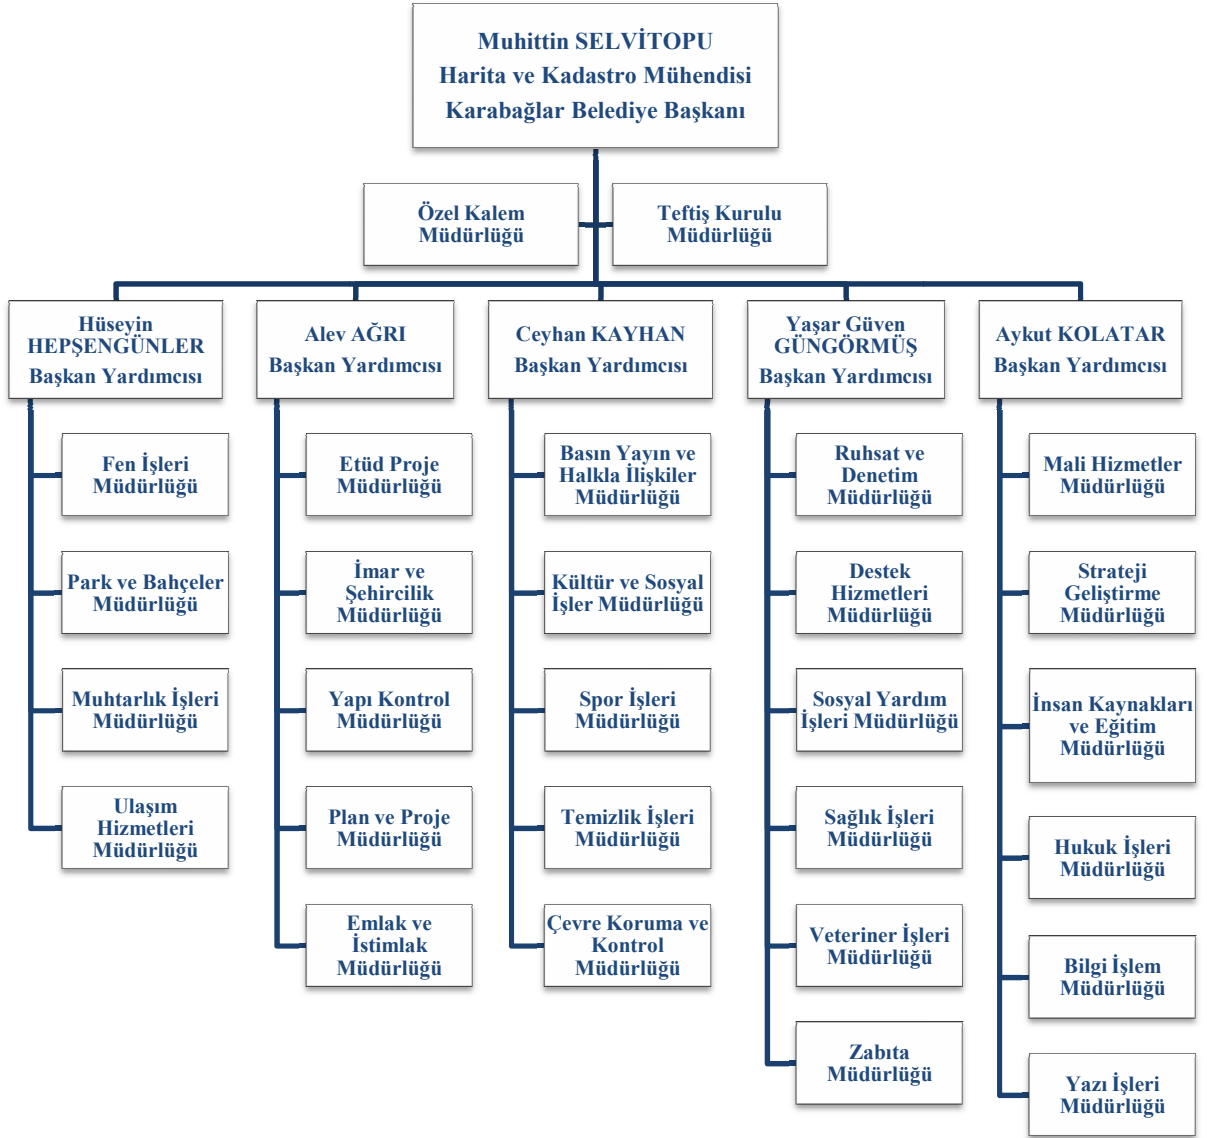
Muhittin SELVİTOPU
Harita ve Kadastro Mühendisi
Karabağlar Belediye Başkanı

Özel Kalem Müdürlüğü

Teftiş Kurulu Müdürlüğü

Hüseyin HEPŞENGÜNLER
Başkan Yardımcısı

Fen İşleri Müdürlüğü

Park ve Bahçeler Müdürlüğü

Muhtarlık İşleri Müdürlüğü

Ulaşım Hizmetleri Müdürlüğü

Alev AĞRI
Başkan Yardımcısı

Etüd Proje Müdürlüğü

İmar ve Şehircilik Müdürlüğü

Yapı Kontrol Müdürlüğü

Plan ve Proje Müdürlüğü

Emlak ve İstimlak Müdürlüğü

Ceyhan KAYHAN
Başkan Yardımcısı

Basın Yayın ve Halkla İlişkiler Müdürlüğü

Kültür ve Sosyal İşler Müdürlüğü

Spor İşleri Müdürlüğü

Temizlik İşleri Müdürlüğü

Çevre Koruma ve Kontrol Müdürlüğü

Yaşar Güven GÜNGÖRMÜŞ
Başkan Yardımcısı

Ruhsat ve Denetim Müdürlüğü

Destek Hizmetleri Müdürlüğü

Sosyal Yardım İşleri Müdürlüğü

Sağlık İşleri Müdürlüğü

Veteriner İşleri Müdürlüğü

Zabıta Müdürlüğü

Aykut KOLATAR
Başkan Yardımcısı

Mali Hizmetler Müdürlüğü

Strateji Geliştirme Müdürlüğü

İnsan Kaynakları ve Eğitim Müdürlüğü

Hukuk İşleri Müdürlüğü

Bilgi İşlem Müdürlüğü

Yazı İşleri Müdürlüğü